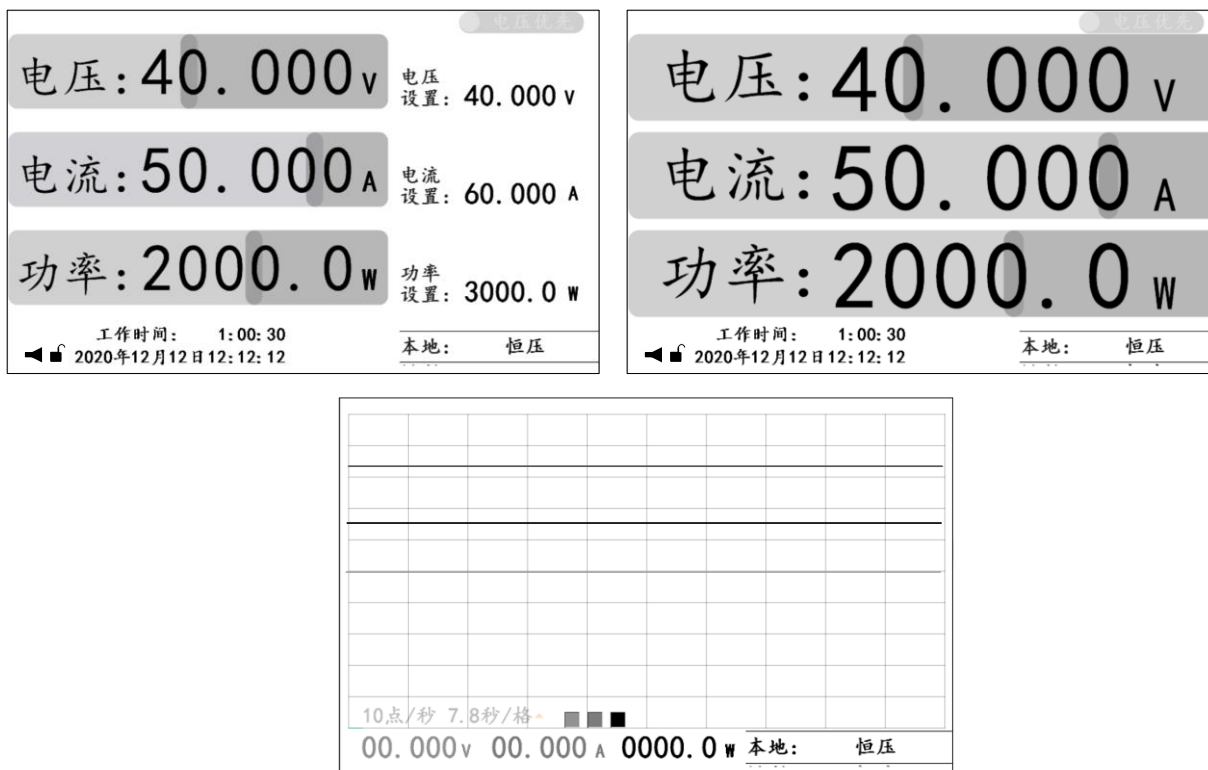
电压优先

电压:40.000V

电压设置: 40.000 V

电流:50.000A

电流设置: 60.000 A

功率:2000.0W

功率设置: 3000.0 W

工作时间: 1:00:30
2020年12月12日12:12:12

本地: 恒压

电压优先

电压:40.000V

电流:50.000A

功率:2000.0W

工作时间: 1:00:30
2020年12月12日12:12:12

本地: 恒压

10点/秒 7.8秒/格

00.000V 00.000A 0000.0W 本地: 恒压